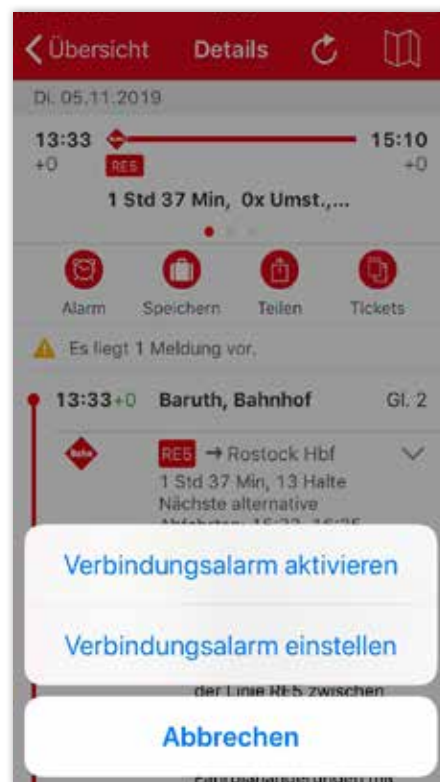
Übersicht Details

Di. 05.11.2019

13:33 RE5 15:10
+0 +0

1 Std 37 Min, 0x Umst.,...

Alarm Speichern Teilen Tickets

Es liegt 1 Meldung vor.

13:33+0 Baruth, Bahnhof Gl. 2

RE5 → Rostock Hbf
1 Std 37 Min, 13 Halte
Nächste alternative
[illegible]

Verbindungsalarm aktivieren

Verbindungsalarm einstellen

der Linie RE5 zwischen

Abbrechen

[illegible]